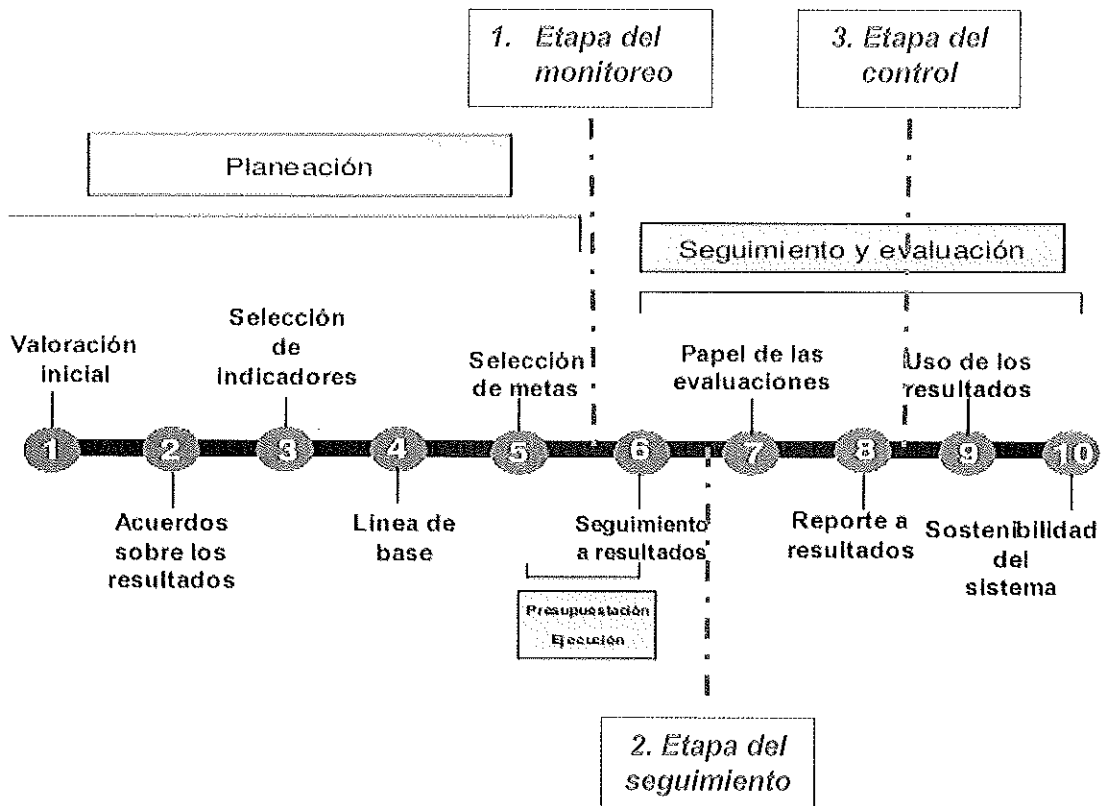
1. Etapa del monitoreo

3. Etapa del control

Planeación

Seguimiento y evaluación

Valoración inicial

Selección de indicadores

Selección de metas

Papel de las evaluaciones

Uso de los resultados

1 2 3 4 5 6 7 8 9 10

Acuerdos sobre los resultados

Línea de base

Seguimiento a resultados

Reporte a resultados

Sostenibilidad del sistema

Presupuestación
Ejecución

2. Etapa del seguimiento